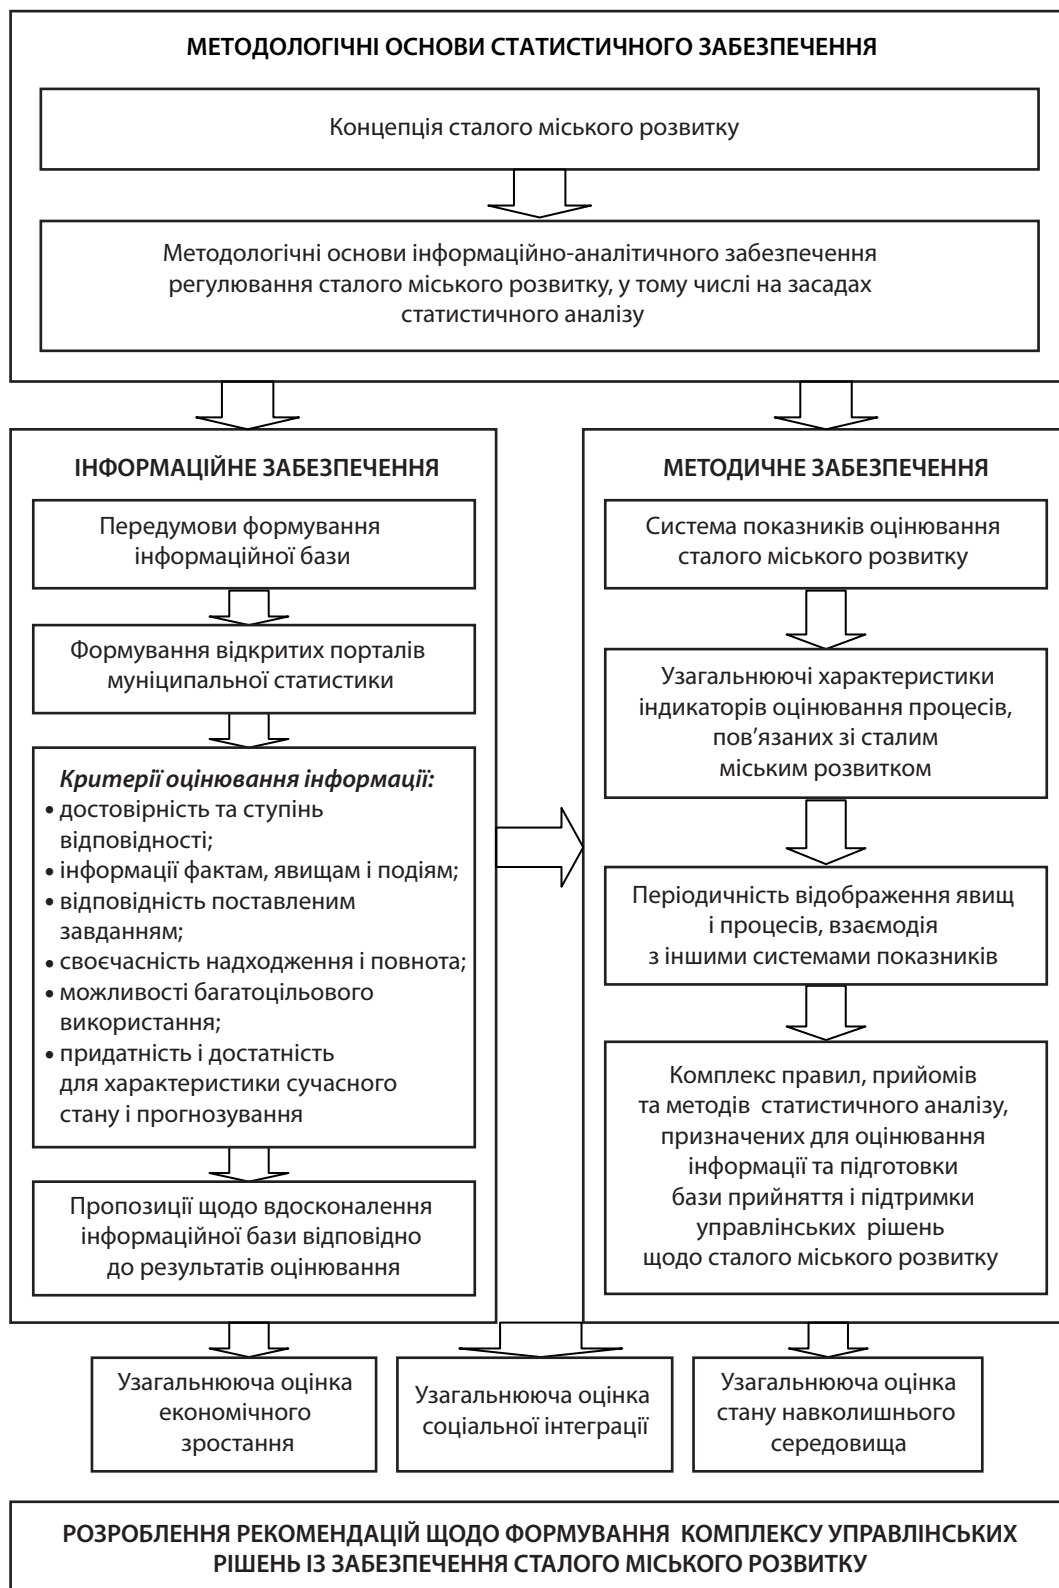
МЕТОДОЛОГІЧНІ ОСНОВИ СТАТИСТИЧНОГО ЗАБЕЗПЕЧЕННЯ

Концепція сталого міського розвитку

Методологічні основи інформаційно-аналітичного забезпечення регулювання сталого міського розвитку, у тому числі на засадах статистичного аналізу

ІНФОРМАЦІЙНЕ ЗАБЕЗПЕЧЕННЯ

Передумови формування інформаційної бази

Формування відкритих порталів муніципальної статистики

*Критерії оцінювання інформації:*
• достовірність та ступінь відповідності;
• інформації фактам, явищам і подіям;
• відповідність поставленим завданням;
• своєчасність надходження і повнота;
• можливості багатоцільового використання;
• придатність і достатність для характеристики сучасного стану і прогнозування

Пропозиції щодо вдосконалення інформаційної бази відповідно до результатів оцінювання

МЕТОДИЧНЕ ЗАБЕЗПЕЧЕННЯ

Система показників оцінювання сталого міського розвитку

Узагальнюючі характеристики індикаторів оцінювання процесів, пов'язаних зі сталим міським розвитком

Періодичність відображення явищ і процесів, взаємодія з іншими системами показників

Комплекс правил, прийомів та методів статистичного аналізу, призначених для оцінювання інформації та підготовки бази прийняття і підтримки управлінських рішень щодо сталого міського розвитку

Узагальнююча оцінка економічного зростання

Узагальнююча оцінка соціальної інтеграції

Узагальнююча оцінка стану навколишнього середовища

РОЗРОБЛЕННЯ РЕКОМЕНДАЦІЙ ЩОДО ФОРМУВАННЯ КОМПЛЕКСУ УПРАВЛІНСЬКИХ РІШЕНЬ ІЗ ЗАБЕЗПЕЧЕННЯ СТАЛОГО МІСЬКОГО РОЗВИТКУ